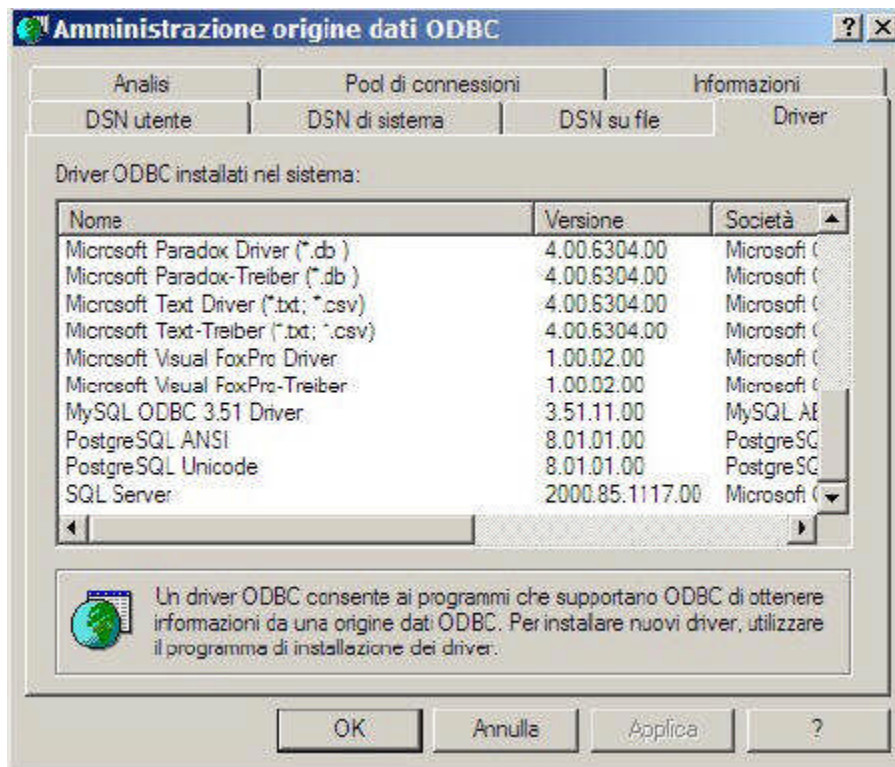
Amministrazione origine dati ODBC

? X

Analisi | Pool di connessioni | Informazioni
DSN utente | DSN di sistema | DSN su file | Driver

Driver ODBC installati nel sistema:

| Nome | Versione | Società |
|---|---|---|
| Microsoft Paradox Driver (*.db ) | 4.00.6304.00 | Microsoft ( |
| Microsoft Paradox-Treiber (*.db ) | 4.00.6304.00 | Microsoft ( |
| Microsoft Text Driver (*.txt; *.csv) | 4.00.6304.00 | Microsoft ( |
| Microsoft Text-Treiber (*.txt; *.csv) | 4.00.6304.00 | Microsoft ( |
| Microsoft Visual FoxPro Driver | 1.00.02.00 | Microsoft ( |
| Microsoft Visual FoxPro-Treiber | 1.00.02.00 | Microsoft ( |
| MySQL ODBC 3.51 Driver | 3.51.11.00 | MySQL AE |
| PostgreSQL ANSI | 8.01.01.00 | PostgreSC |
| PostgreSQL Unicode | 8.01.01.00 | PostgreSC |
| SQL Server | 2000.85.1117.00 | Microsoft ( |

Un driver ODBC consente ai programmi che supportano ODBC di ottenere informazioni da una origine dati ODBC. Per installare nuovi driver, utilizzare il programma di installazione dei driver.

OK | Annulla | Applica | ?